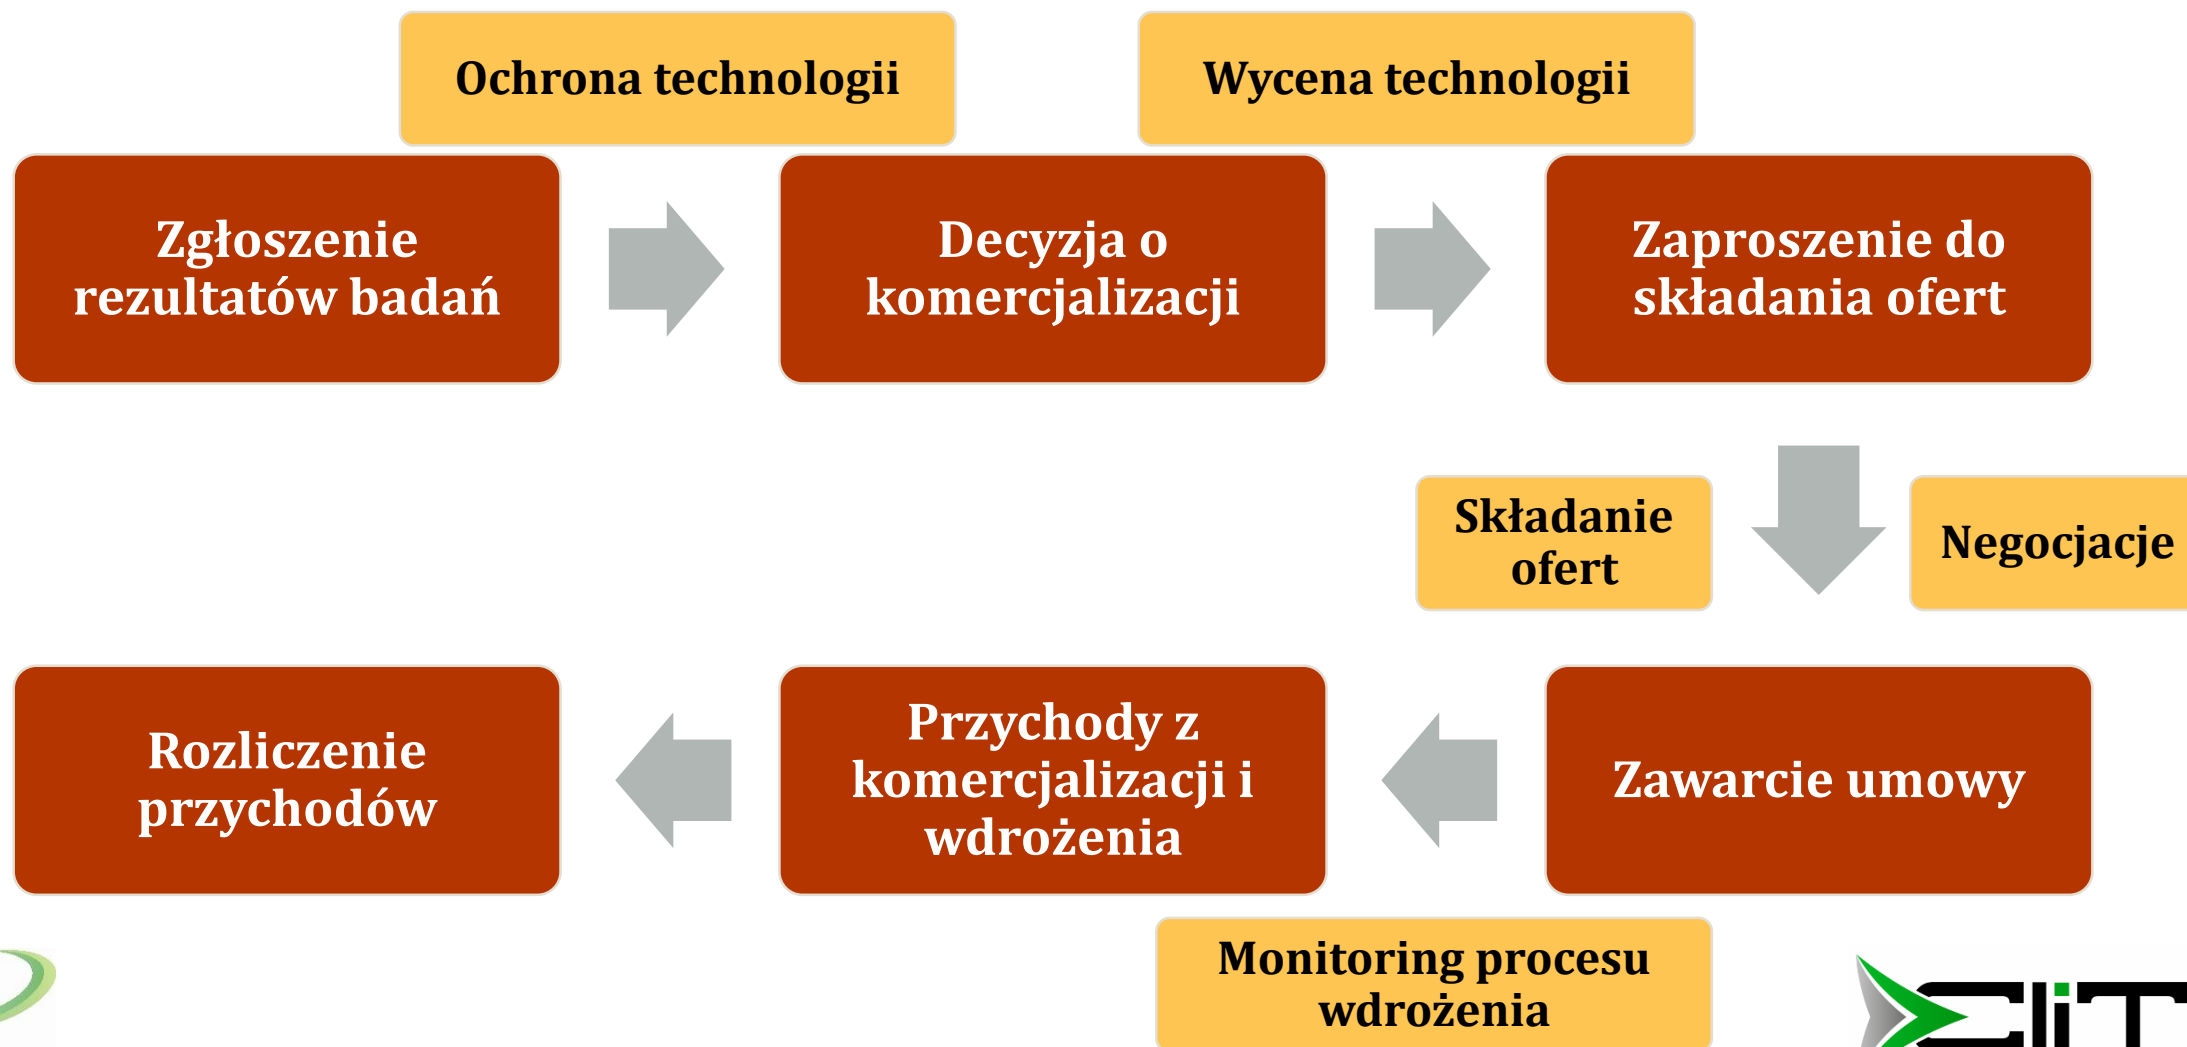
Ochrona technologii

Wycena technologii

Zgłoszenie rezultatów badań

Decyzja o komercjalizacji

Zaproszenie do składania ofert

Składanie ofert

Negocjacje

Rozliczenie przychodów

Przychody z komercjalizacji i wdrożenia

Zawarcie umowy

Monitoring procesu wdrożenia

ElIT